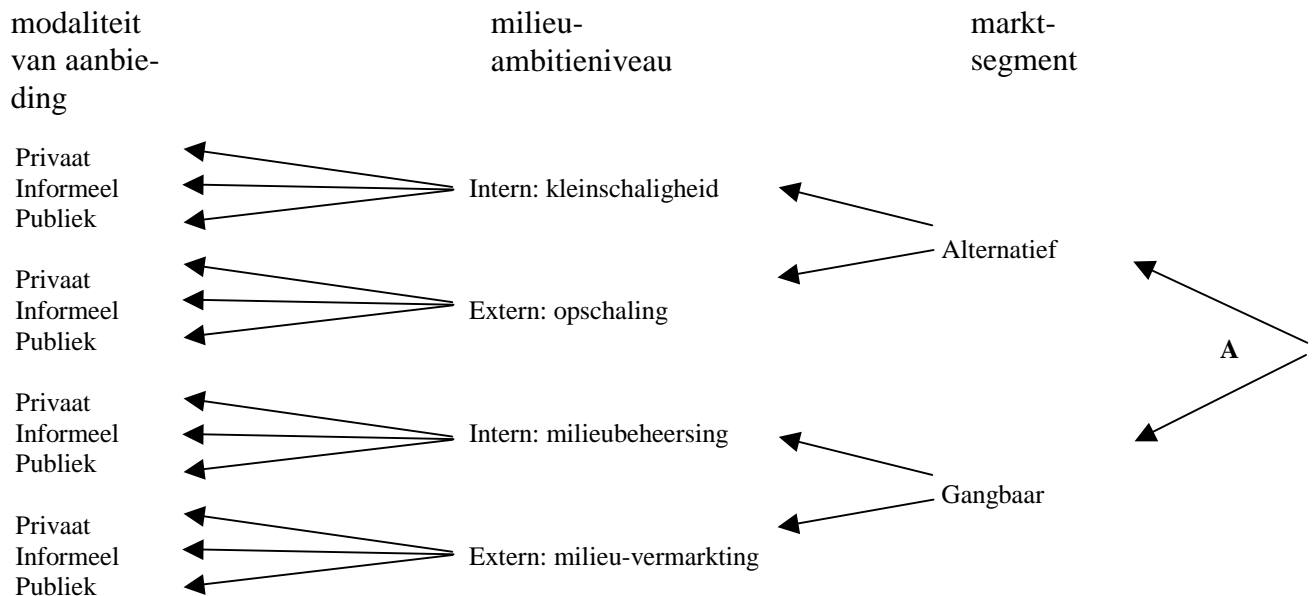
modaliteit van aanbieding

milieu-ambitieniveau

markt-segment

Privaat
Informeel
Publiek

Intern: kleinschaligheid

Alternatief

Privaat
Informeel
Publiek

Extern: opschaling

A

Privaat
Informeel
Publiek

Intern: milieubeheersing

Gangbaar

Privaat
Informeel
Publiek

Extern: milieu-vermarkting